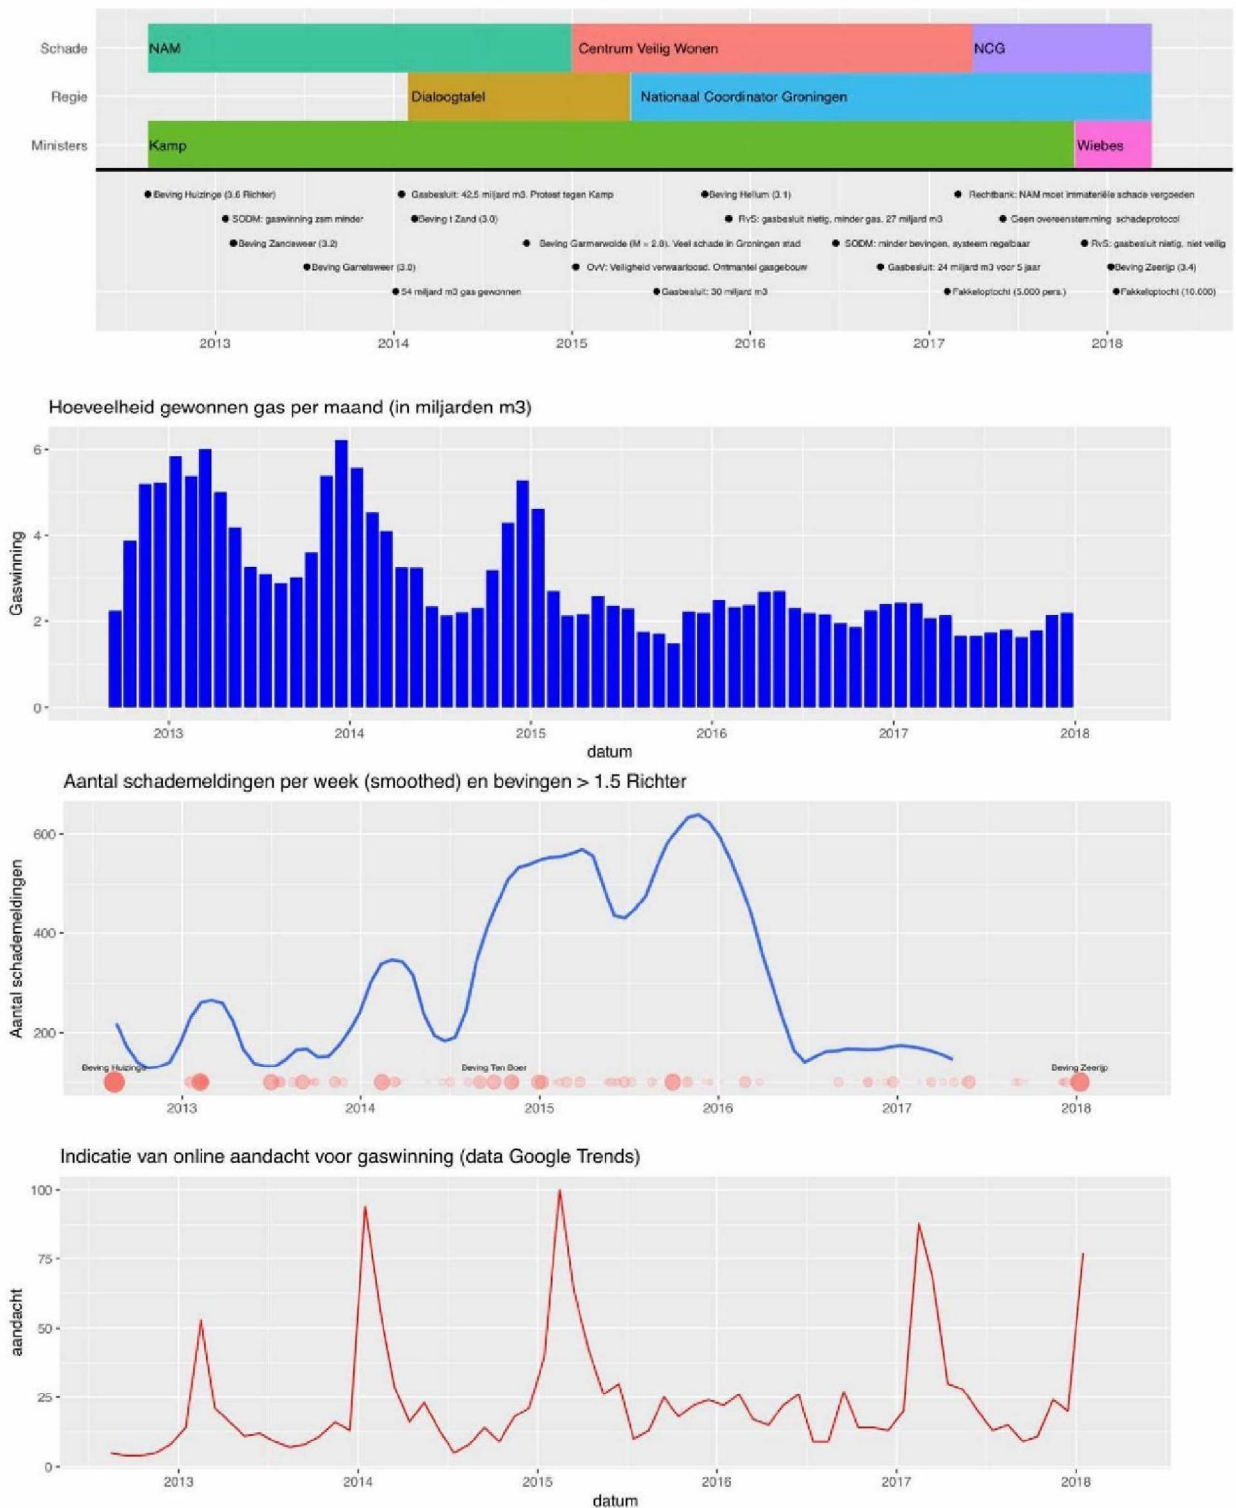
Schade
NAM
Centrum Veilig Wonen
NCG
Regie
Dialoogtafel
Nationaal Coordinator Groningen
Ministers
Kamp
Wiebes

Beving Huizinge (3.6 Richter)
SODM: gaswinning zsm minder
Beving Zandeweer (3.2)
Beving Garrelsweer (3.0)
54 miljard m3 gas gewonnen
Gasbesluit: 42,5 miljard m3. Protest tegen Kamp
Beving t Zand (3.0)
Beving Garmerwolde (M = 2.8). Veel schade in Groningen stad
OvV: Veiligheid verwaarloosd. Ontmantel gasgebouw
Gasbesluit: 30 miljard m3
Beving Hellum (3.1)
RvS: gasbesluit nietig, minder gas, 27 miljard m3
SODM: minder bevingen, systeem regelbaar
Gasbesluit: 24 miljard m3 voor 5 jaar
Fakkeloptocht (5.000 pers.)
Rechtbank: NAM moet immateriële schade vergoeden
Geen overeenstemming schadeprotocol
RvS: gasbesluit nietig, niet veilig
Beving Zeerijp (3.4)
Fakkeloptocht (10.000)

2013 2014 2015 2016 2017 2018

Hoeveelheid gewonnen gas per maand (in miljarden m3)
Gaswinning
0 2 4 6
2013 2014 2015 2016 2017 2018
datum

Aantal schademeldingen per week (smoothed) en bevingen > 1.5 Richter
Aantal schademeldingen
200 400 600
Beving Huizinge
Beving Ten Boer
Beving Zeerijp
2013 2014 2015 2016 2017 2018

Indicatie van online aandacht voor gaswinning (data Google Trends)
aandacht
0 25 50 75 100
2013 2014 2015 2016 2017 2018
datum